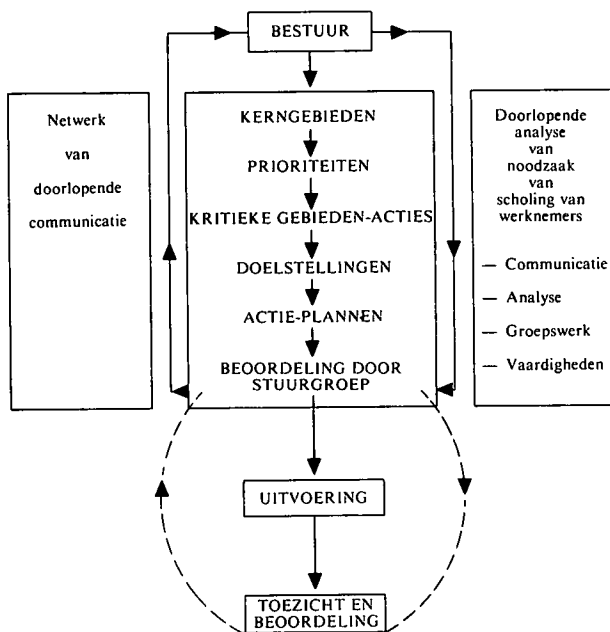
BESTUUR

Netwerk van doorlopende communicatie

KERNGEBIEDEN
PRIORITEITEN
KRITIEKE GEBIEDEN-ACTIES
DOELSTELLINGEN
ACTIE-PLANNEN
BEOORDELING DOOR STUURGROEP

Doorlopende analyse van noodzaak van scholing van werknemers

— Communicatie
— Analyse
— Groepswerk
— Vaardigheden

UITVOERING

TOEZICHT EN BEOORDELING